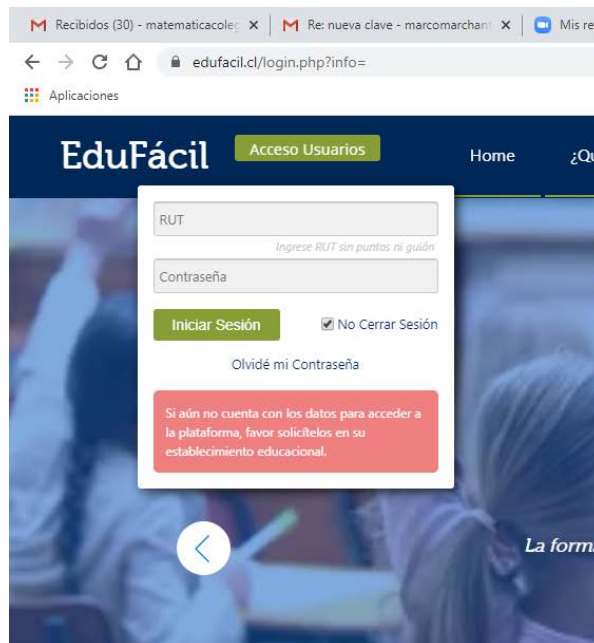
Recibidos (30) - matematicacoleg ×
Re: nueva clave - marcomarchant ×
Mis re

edufacil.cl/login.php?info=

Aplicaciones

EduFácil
Acceso Usuarios
Home
¿Qu

RUT
Ingrese RUT sin puntos ni guión
Contraseña
Iniciar Sesión
No Cerrar Sesión
Olvidé mi Contraseña

Si aún no cuenta con los datos para acceder a la plataforma, favor solicítelos en su establecimiento educacional.

La form